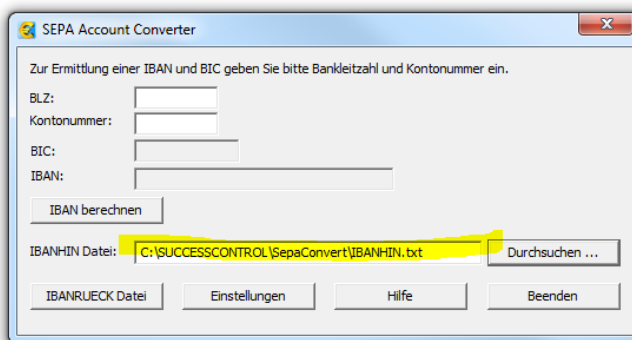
SEPA Account Converter

Zur Ermittlung einer IBAN und BIC geben Sie bitte Bankleitzahl und Kontonummer ein.

BLZ:

Kontonummer:

BIC:

IBAN:

IBAN berechnen

IBANHIN Datei: C:\SUCCESSCONTROL\SepaConvert\IBANHIN.txt Durchsuchen ...

IBANRUECK Datei Einstellungen Hilfe Beenden